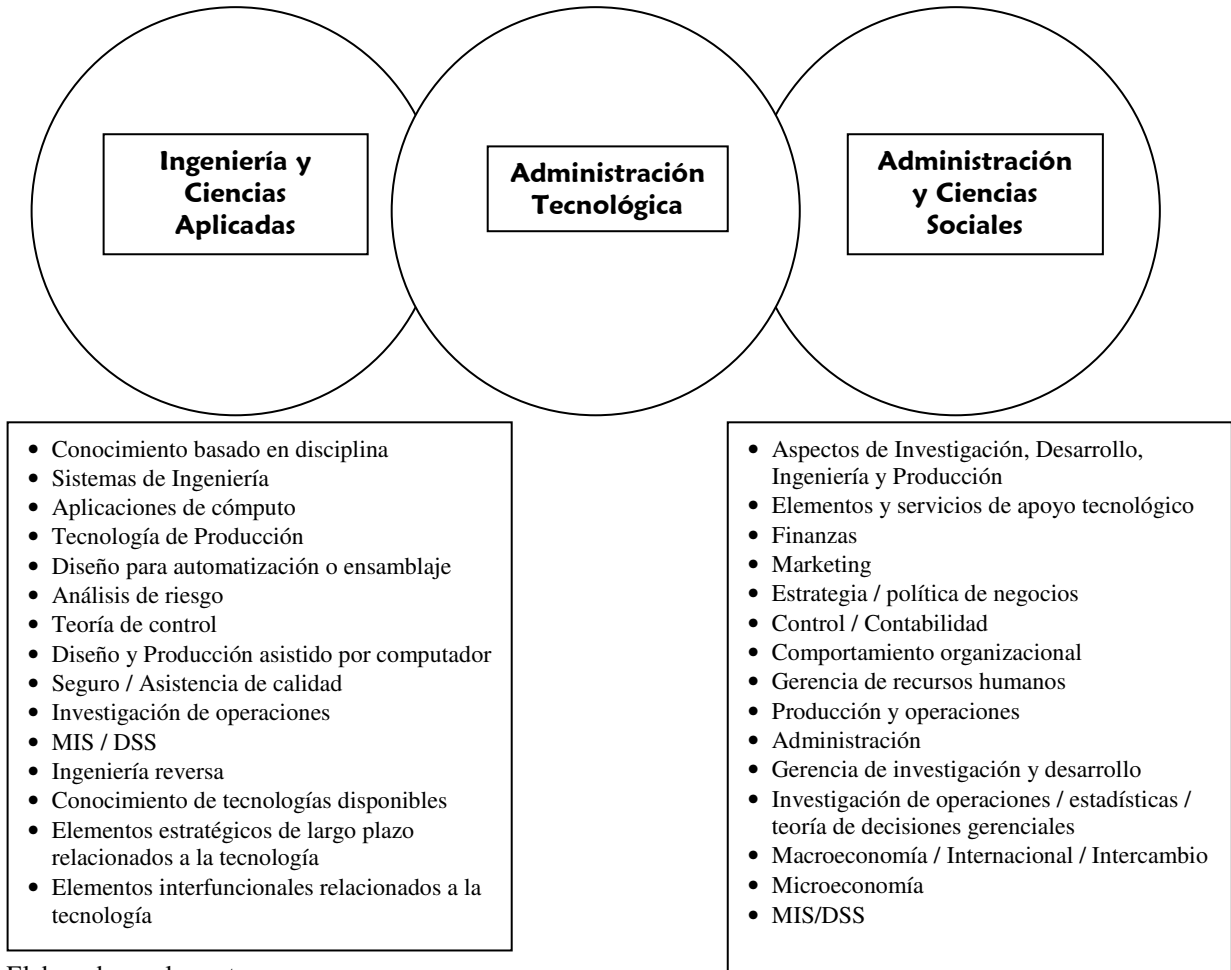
Ingeniería y Ciencias Aplicadas

Administración Tecnológica

Administración y Ciencias Sociales

- Conocimiento basado en disciplina
- Sistemas de Ingeniería
- Aplicaciones de cómputo
- Tecnología de Producción
- Diseño para automatización o ensamblaje
- Análisis de riesgo
- Teoría de control
- Diseño y Producción asistido por computador
- Seguro / Asistencia de calidad
- Investigación de operaciones
- MIS / DSS
- Ingeniería reversa
- Conocimiento de tecnologías disponibles
- Elementos estratégicos de largo plazo relacionados a la tecnología
- Elementos interfuncionales relacionados a la tecnología

- Aspectos de Investigación, Desarrollo, Ingeniería y Producción
- Elementos y servicios de apoyo tecnológico
- Finanzas
- Marketing
- Estrategia / política de negocios
- Control / Contabilidad
- Comportamiento organizacional
- Gerencia de recursos humanos
- Producción y operaciones
- Administración
- Gerencia de investigación y desarrollo
- Investigación de operaciones / estadísticas / teoría de decisiones gerenciales
- Macroeconomía / Internacional / Intercambio
- Microeconomía
- MIS/DSS

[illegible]